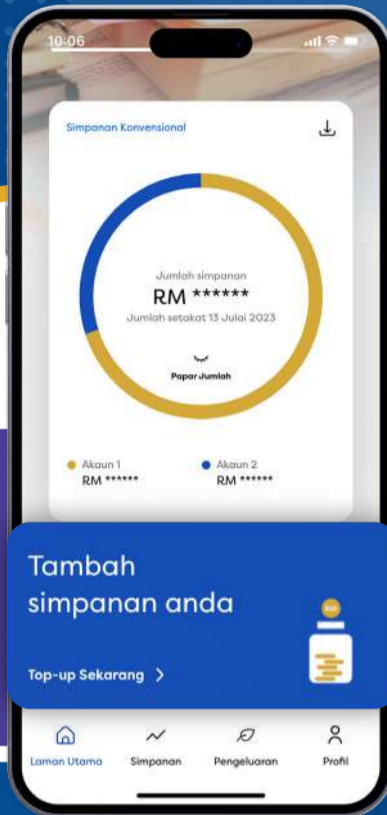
10:06

Simpanan Konvensional

Jumlah simpanan
RM ******
Jumlah setakat 13 Julai 2023

Papar Jumlah

Akaun 1
RM ******

Akaun 2
RM ******

Tambah simpanan anda

Top-up Sekarang >

RM

Laman Utama
Simpanan
Pengeluaran
Profil